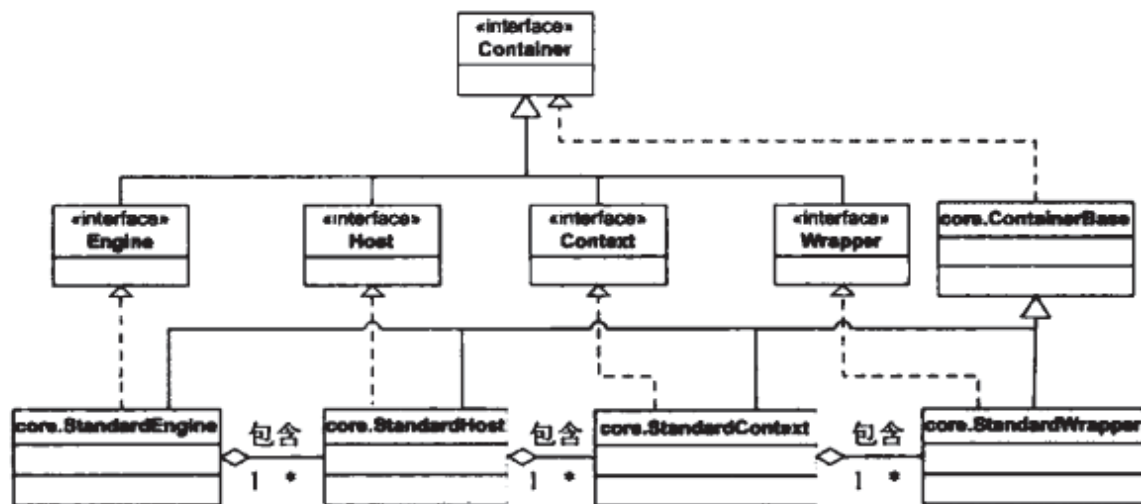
«interface»
Container

«interface»
Engine

«interface»
Host

«interface»
Context

«interface»
Wrapper

core.ContainerBase

core.StandardEngine

包含

1 *

core.StandardHost

包含

1 *

core.StandardContext

包含

1 *

core.StandardWrapper